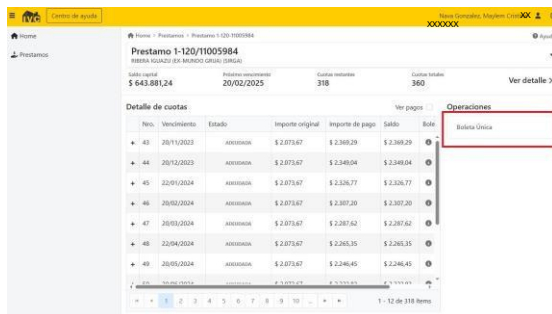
Centro de ayuda

Nava Gonzalez, Maylem CristXX
XXXXXX

Home
Prestamos

Home > Prestamos > Prestamo 1-120/11005984

Ayud

Prestamo 1-120/11005984
RIBERA IGUAZU (EX-MONTE GRUA) (SRGA)

| Saldo capital | Próximo vencimiento | Cuotas restantes | Cuotas totales |
|---|---|---|---|
| $ 643.881,24 | 20/02/2025 | 318 | 360 |

Ver detalle >

Detalle de cuotas

Ver pagos

| | Nro. | Vencimiento | Estado | Importe original | Importe de pago | Saldo | Bole |
|---|---|---|---|---|---|---|---|
| + | 43 | 20/11/2023 | ADEUDADA | $ 2.073,67 | $ 2.369,29 | $ 2.369,29 | |
| + | 44 | 20/12/2023 | ADEUDADA | $ 2.073,67 | $ 2.349,04 | $ 2.349,04 | |
| + | 45 | 22/01/2024 | ADEUDADA | $ 2.073,67 | $ 2.326,77 | $ 2.326,77 | |
| + | 46 | 20/02/2024 | ADEUDADA | $ 2.073,67 | $ 2.307,20 | $ 2.307,20 | |
| + | 47 | 20/03/2024 | ADEUDADA | $ 2.073,67 | $ 2.287,62 | $ 2.287,62 | |
| + | 48 | 22/04/2024 | ADEUDADA | $ 2.073,67 | $ 2.265,35 | $ 2.265,35 | |
| + | 49 | 20/05/2024 | ADEUDADA | $ 2.073,67 | $ 2.246,45 | $ 2.246,45 | |
| + | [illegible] | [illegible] | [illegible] | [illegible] | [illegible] | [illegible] | |

1 2 3 4 5 6 7 8 9 10 ...

1 - 12 de 318 items

Operaciones

Boleta Única